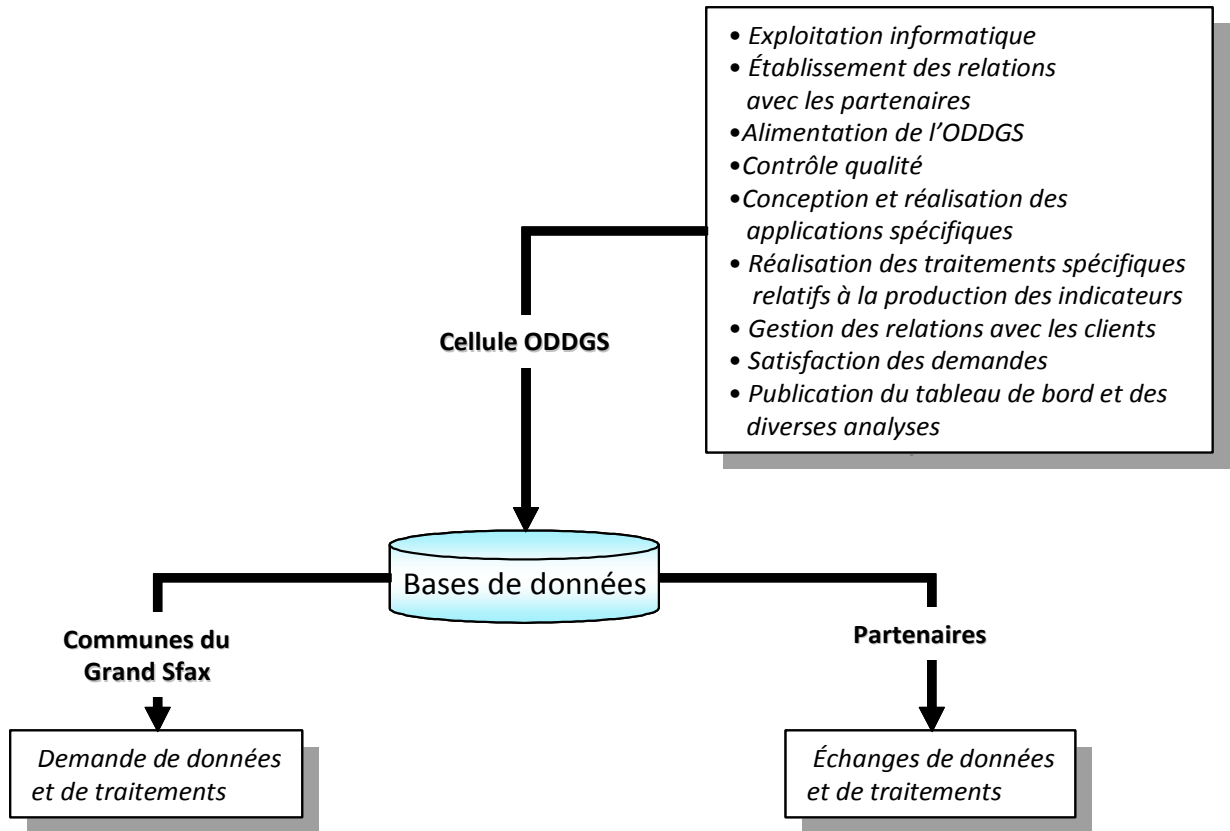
• Exploitation informatique
• Établissement des relations avec les partenaires
•Alimentation de l'ODDGS
•Contrôle qualité
•Conception et réalisation des applications spécifiques
• Réalisation des traitements spécifiques relatifs à la production des indicateurs
• Gestion des relations avec les clients
• Satisfaction des demandes
• Publication du tableau de bord et des diverses analyses

Cellule ODDGS

Bases de données

Communes du Grand Sfax

Partenaires

Demande de données et de traitements

Échanges de données et de traitements